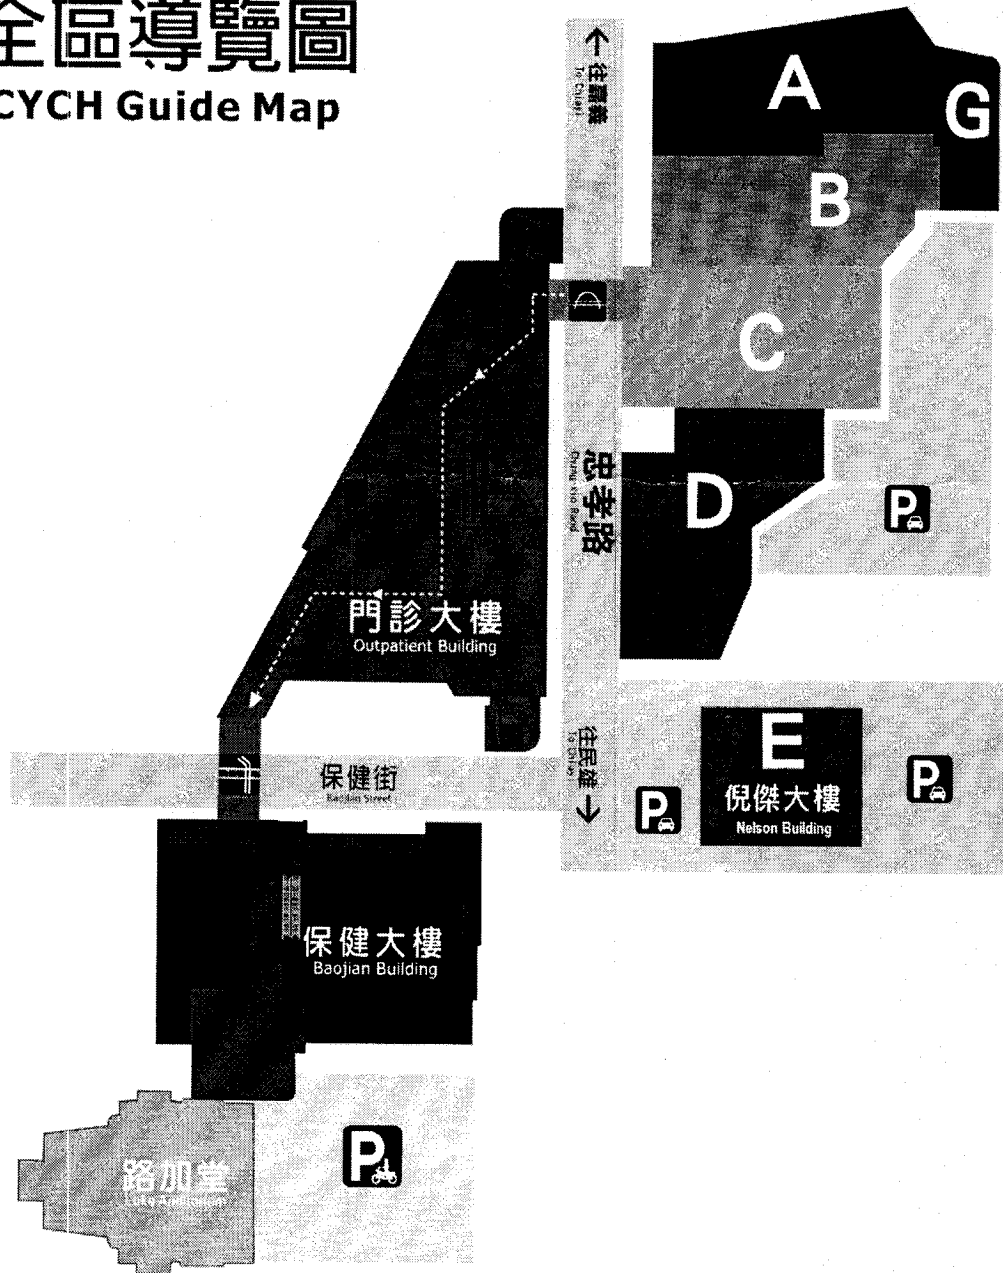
全區導覽圖
CYCH Guide Map

← 往嘉義
To Chiayi

A
G
B
C
D

忠孝路
Chung Hsiao Road

P

門診大樓
Outpatient Building

往民雄
To Minhsiung
↓

E
倪傑大樓
Nelson Building

P
P

保健街
Baojian Street

保健大樓
Baojian Building

路加堂
Luke Auditorium

P